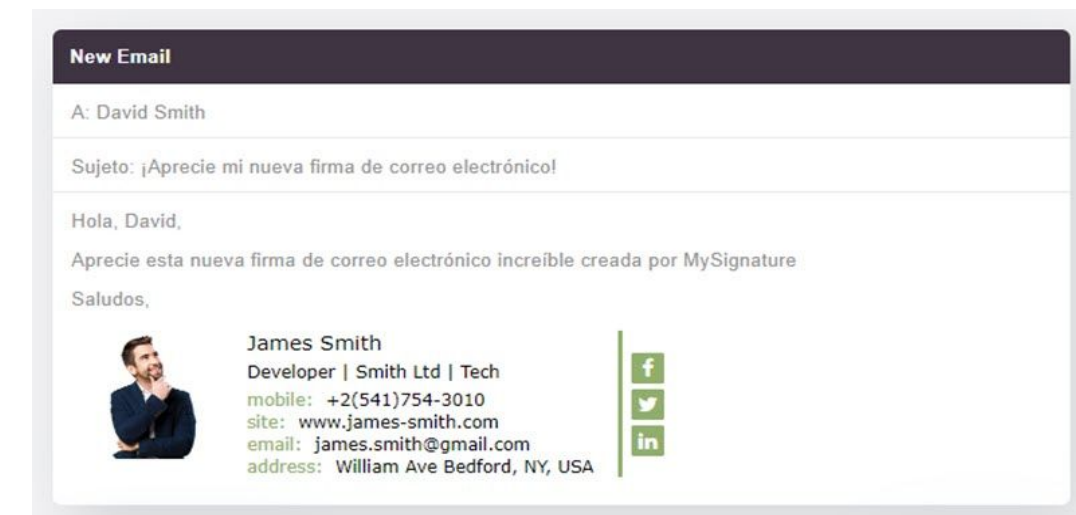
New Email

A: David Smith

Sujeto: ¡Aprecie mi nueva firma de correo electrónico!

Hola, David,

Aprecie esta nueva firma de correo electrónico increíble creada por MySignature

Saludos,

James Smith
Developer | Smith Ltd | Tech
mobile: +2(541)754-3010
site: www.james-smith.com
email: james.smith@gmail.com
address: William Ave Bedford, NY, USA

f
in